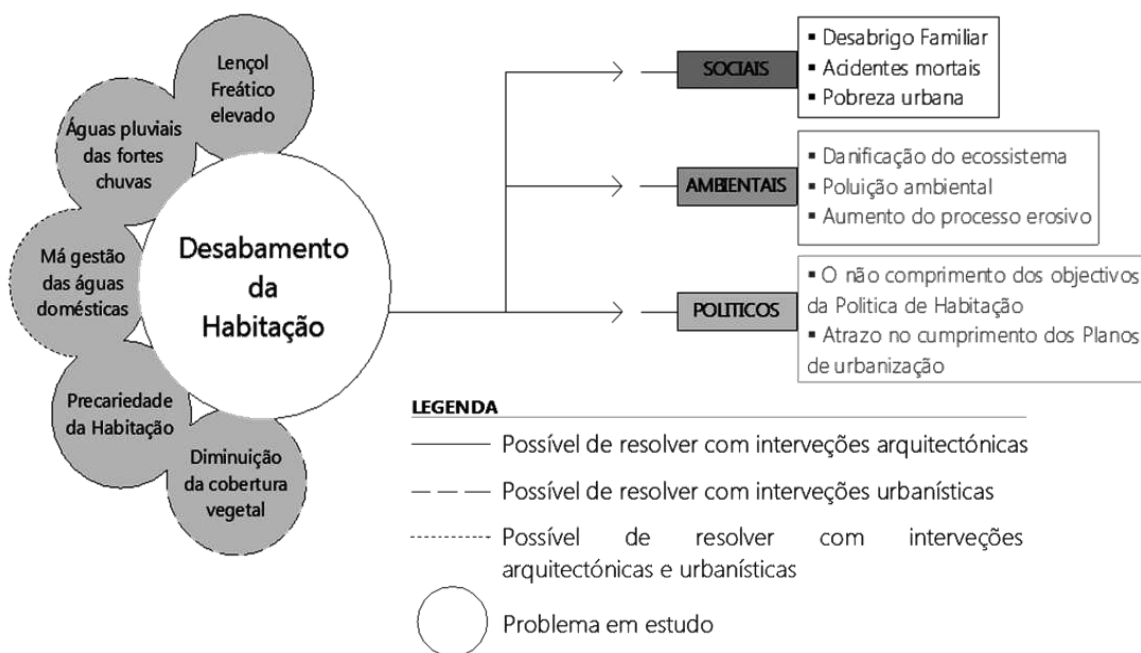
Lençol Freático elevado

Águas pluviais das fortes chuvas

Má gestão das águas domésticas

Desabamento da Habitação

Precariedade da Habitação

Diminuição da cobertura vegetal

SOCIAIS
▪ Desabrigo Familiar
▪ Acidentes mortais
▪ Pobreza urbana

AMBIENTAIS
▪ Danificação do ecossistema
▪ Poluição ambiental
▪ Aumento do processo erosivo

POLITICOS
▪ O não comprimento dos objectivos da Politica de Habitação
▪ Atrazo no cumprimento dos Planos de urbanização

LEGENDA
Possível de resolver com interveções arquitectónicas
Possível de resolver com interveções urbanísticas
Possível de resolver com interveções arquitectónicas e urbanísticas
Problema em estudo